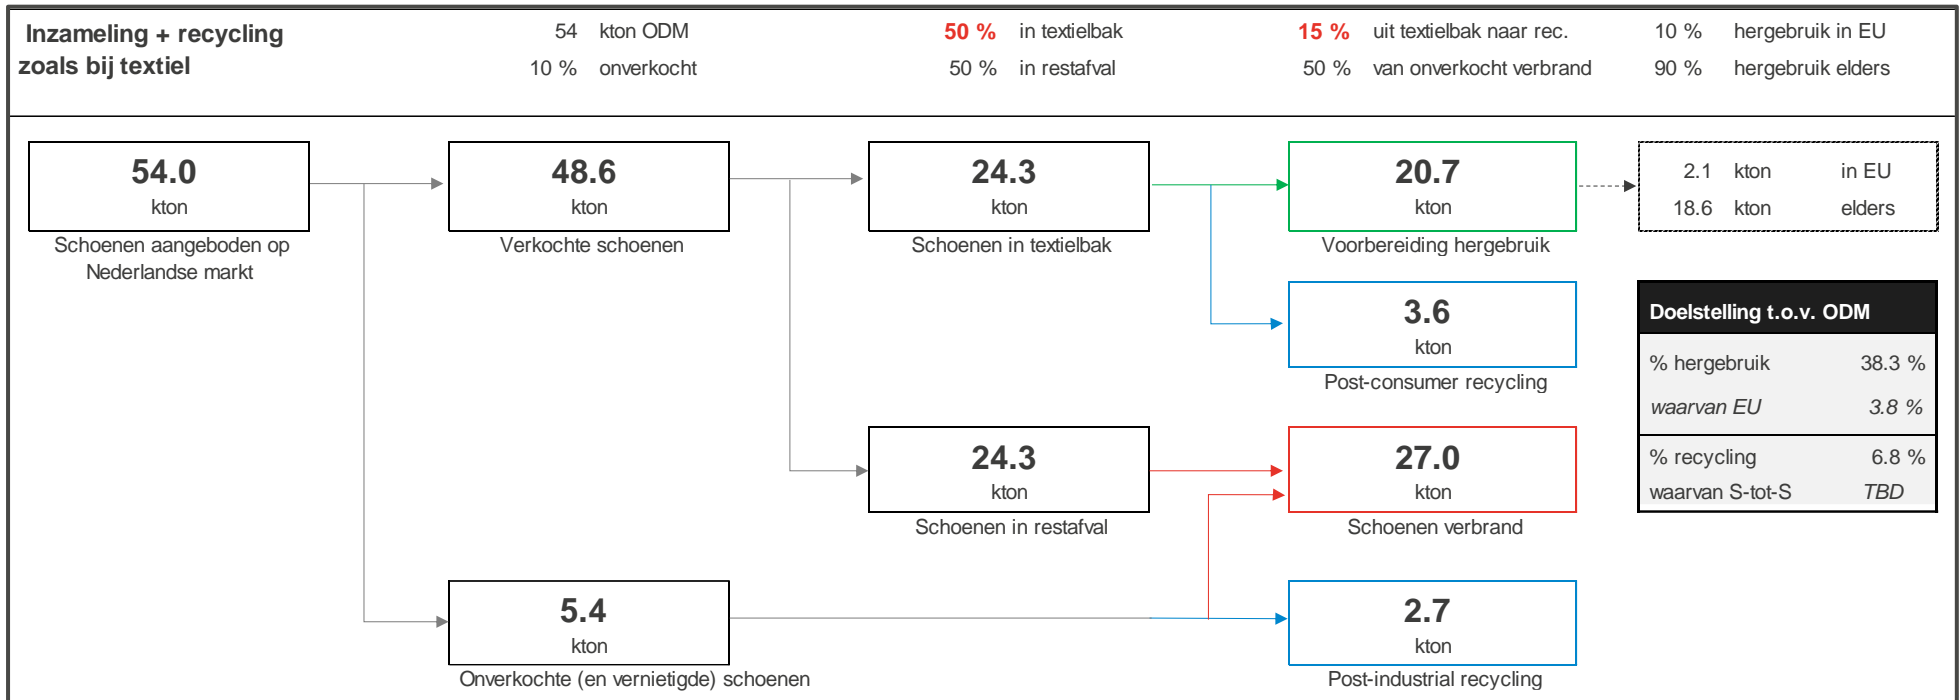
Inzameling + recycling zoals bij textiel

54 kton ODM
10 % onverkocht

50 % in textielbak
50 % in restafval

15 % uit textielbak naar rec.
50 % van onverkocht verbrand

10 % hergebruik in EU
90 % hergebruik elders

54.0 kton
Schoenen aangeboden op Nederlandse markt

48.6 kton
Verkochte schoenen

24.3 kton
Schoenen in textielbak

20.7 kton
Voorbereiding hergebruik

2.1 kton in EU
18.6 kton elders

3.6 kton
Post-consumer recycling

Doelstelling t.o.v. ODM

| % hergebruik | 38.3 % |
|---|---|
| waarvan EU | 3.8 % |
| % recycling | 6.8 % |
| waarvan S-tot-S | TBD |

24.3 kton
Schoenen in restafval

27.0 kton
Schoenen verbrand

5.4 kton
Onverkochte (en vernietigde) schoenen

2.7 kton
Post-industrial recycling